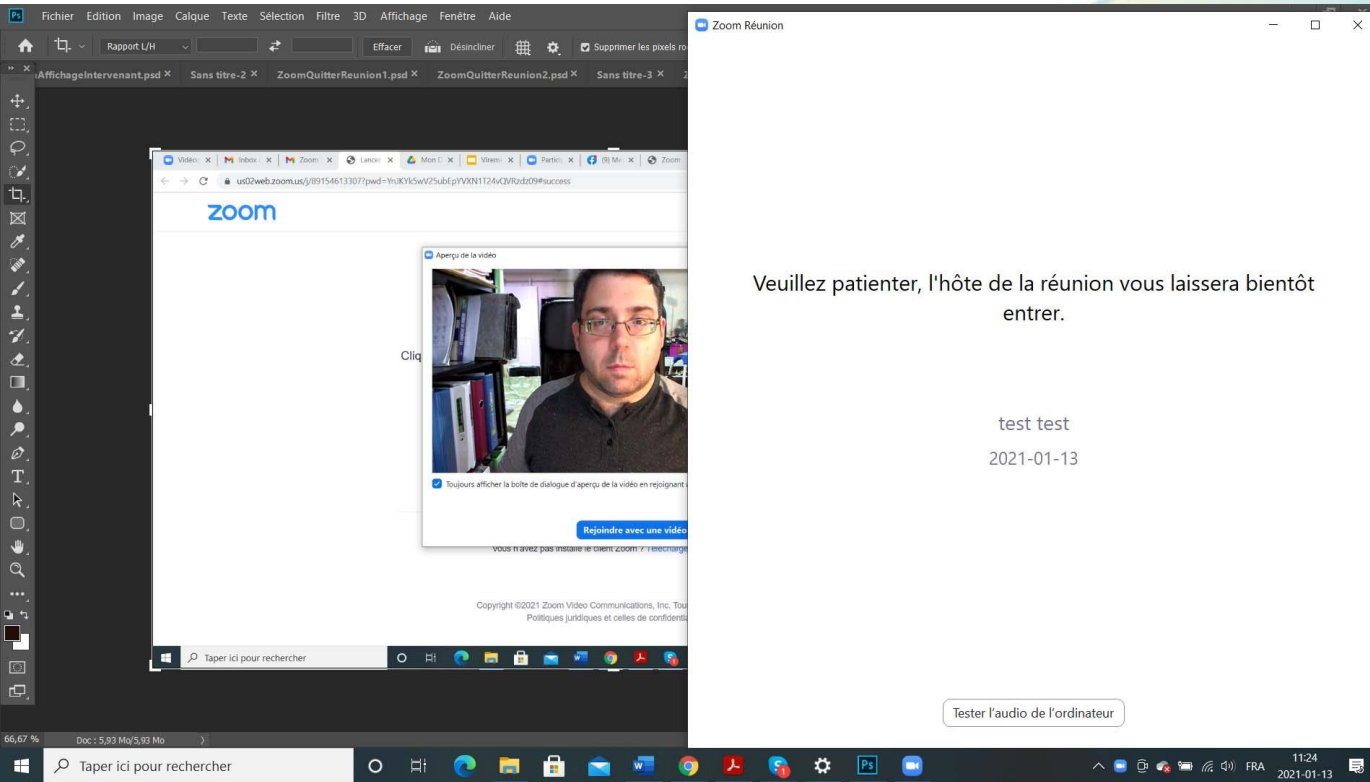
Ps Fichier Edition Image Calque Texte Sélection Filtre 3D Affichage Fenêtre Aide

Rapport L/H Effacer Désincliner Supprimer les pixels ro

AffichageIntervenant.psd × Sans titre-2 × ZoomQuitterReunion1.psd × ZoomQuitterReunion2.psd × Sans titre-3 ×

Vidéo × Inbox × Zoom × Lance × Mon D × Virem × Partic × (9) Me × Zoom

us02web.zoom.us/j/89154613307?pwd=YnJKYk5wV25ublpYVXN1T24vQVRzdz09#success

zoom

Aperçu de la vidéo

Cliq

Toujours afficher la boîte de dialogue d'aperçu de la vidéo en rejoignant

Rejoindre avec une vidéo

Vous n'avez pas installé le client Zoom ? Télécharge

Copyright ©2021 Zoom Video Communications, Inc. Tou
Politiques juridiques et celles de confidenti

Taper ici pour rechercher

66,67 % Doc : 5,93 Mo/5,93 Mo

Zoom Réunion

Veuillez patienter, l'hôte de la réunion vous laissera bientôt entrer.

test test

2021-01-13

Tester l'audio de l'ordinateur

Taper ici pour rechercher

FRA 11:24 2021-01-13